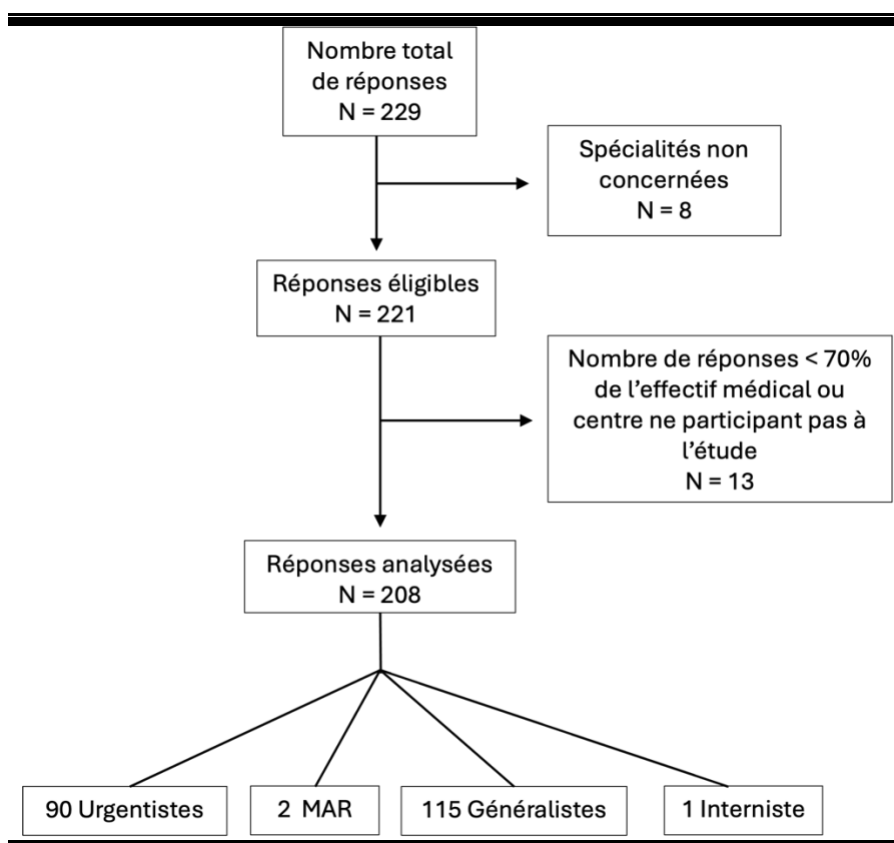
Nombre total de réponses
N = 229

Spécialités non concernées
N = 8

Réponses éligibles
N = 221

Nombre de réponses < 70% de l'effectif médical ou centre ne participant pas à l'étude
N = 13

Réponses analysées
N = 208

90 Urgentistes

2 MAR

115 Généralistes

1 Interniste